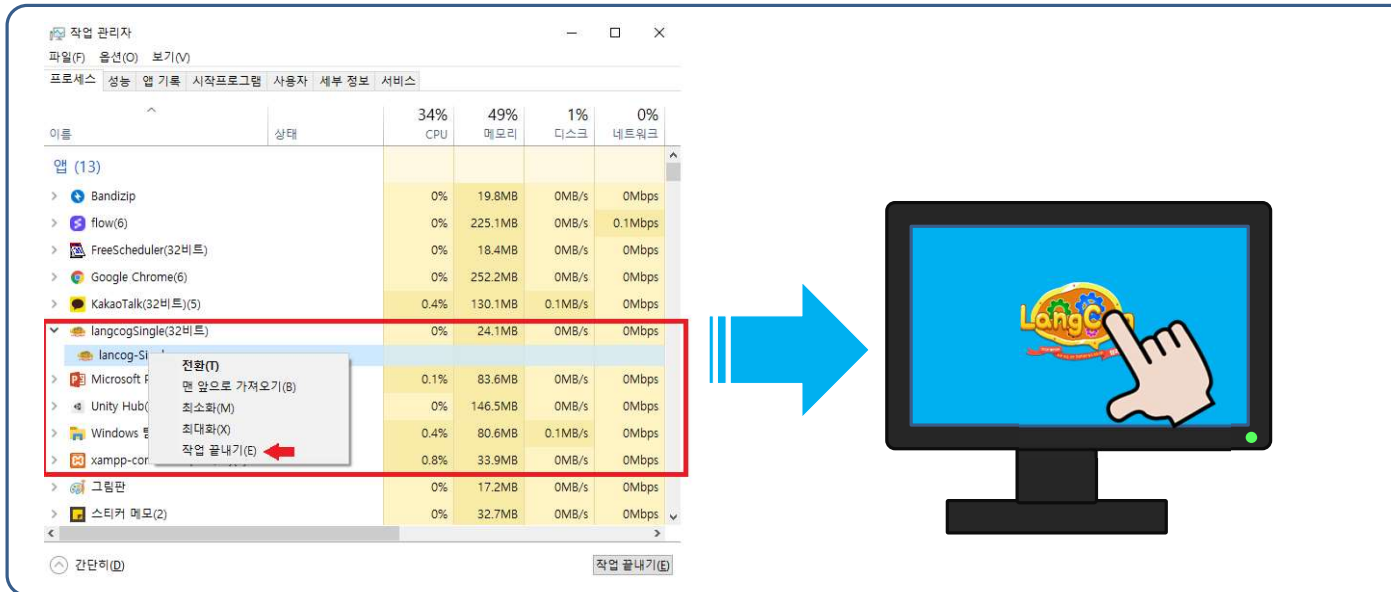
작업 관리자

파일(F) 옵션(O) 보기(V)

프로세스 | 성능 | 앱 기록 | 시작프로그램 | 사용자 | 세부 정보 | 서비스

| 이름 | 상태 | 34% CPU | 49% 메모리 | 1% 디스크 | 0% 네트워크 |
|---|---|---|---|---|---|
| 앱 (13) | | | | | |
| Bandizip | | 0% | 19.8MB | 0MB/s | 0Mbps |
| flow(6) | | 0% | 225.1MB | 0MB/s | 0.1Mbps |
| FreeScheduler(32비트) | | 0% | 18.4MB | 0MB/s | 0Mbps |
| Google Chrome(6) | | 0% | 252.2MB | 0MB/s | 0Mbps |
| KakaoTalk(32비트)(5) | | 0.4% | 130.1MB | 0.1MB/s | 0Mbps |
| langcogSingle(32비트) | | 0% | 24.1MB | 0MB/s | 0Mbps |
| lancog-Si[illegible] | | | | | |
| Microsoft P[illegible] | | 0.1% | 83.6MB | 0MB/s | 0Mbps |
| Unity Hub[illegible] | | 0% | 146.5MB | 0MB/s | 0Mbps |
| Windows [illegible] | | 0.4% | 80.6MB | 0.1MB/s | 0Mbps |
| xampp-con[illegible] | | 0.8% | 33.9MB | 0MB/s | 0Mbps |
| 그림판 | | 0% | 17.2MB | 0MB/s | 0Mbps |
| 스티커 메모(2) | | 0% | 32.7MB | 0MB/s | 0Mbps |

전환(T)
맨 앞으로 가져오기(B)
최소화(M)
최대화(X)
작업 끝내기(E)

간단히(D)

작업 끝내기(E)

LangCog